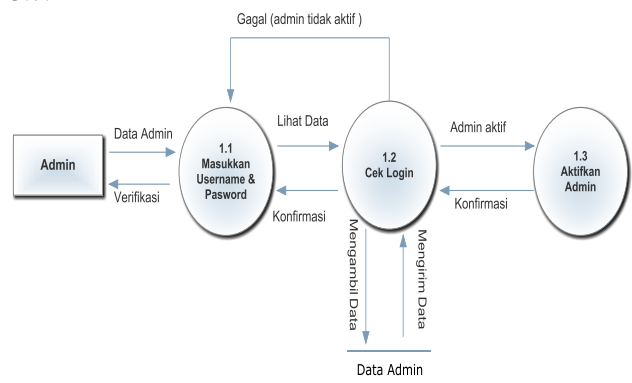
Gagal (admin tidak aktif )

Data Admin

Admin

Verifikasi

1.1
Masukkan Username & Pasword

Lihat Data

Konfirmasi

1.2
Cek Login

Admin aktif

Konfirmasi

1.3
Aktifkan Admin

Mengambil Data

Mengirim Data

Data Admin